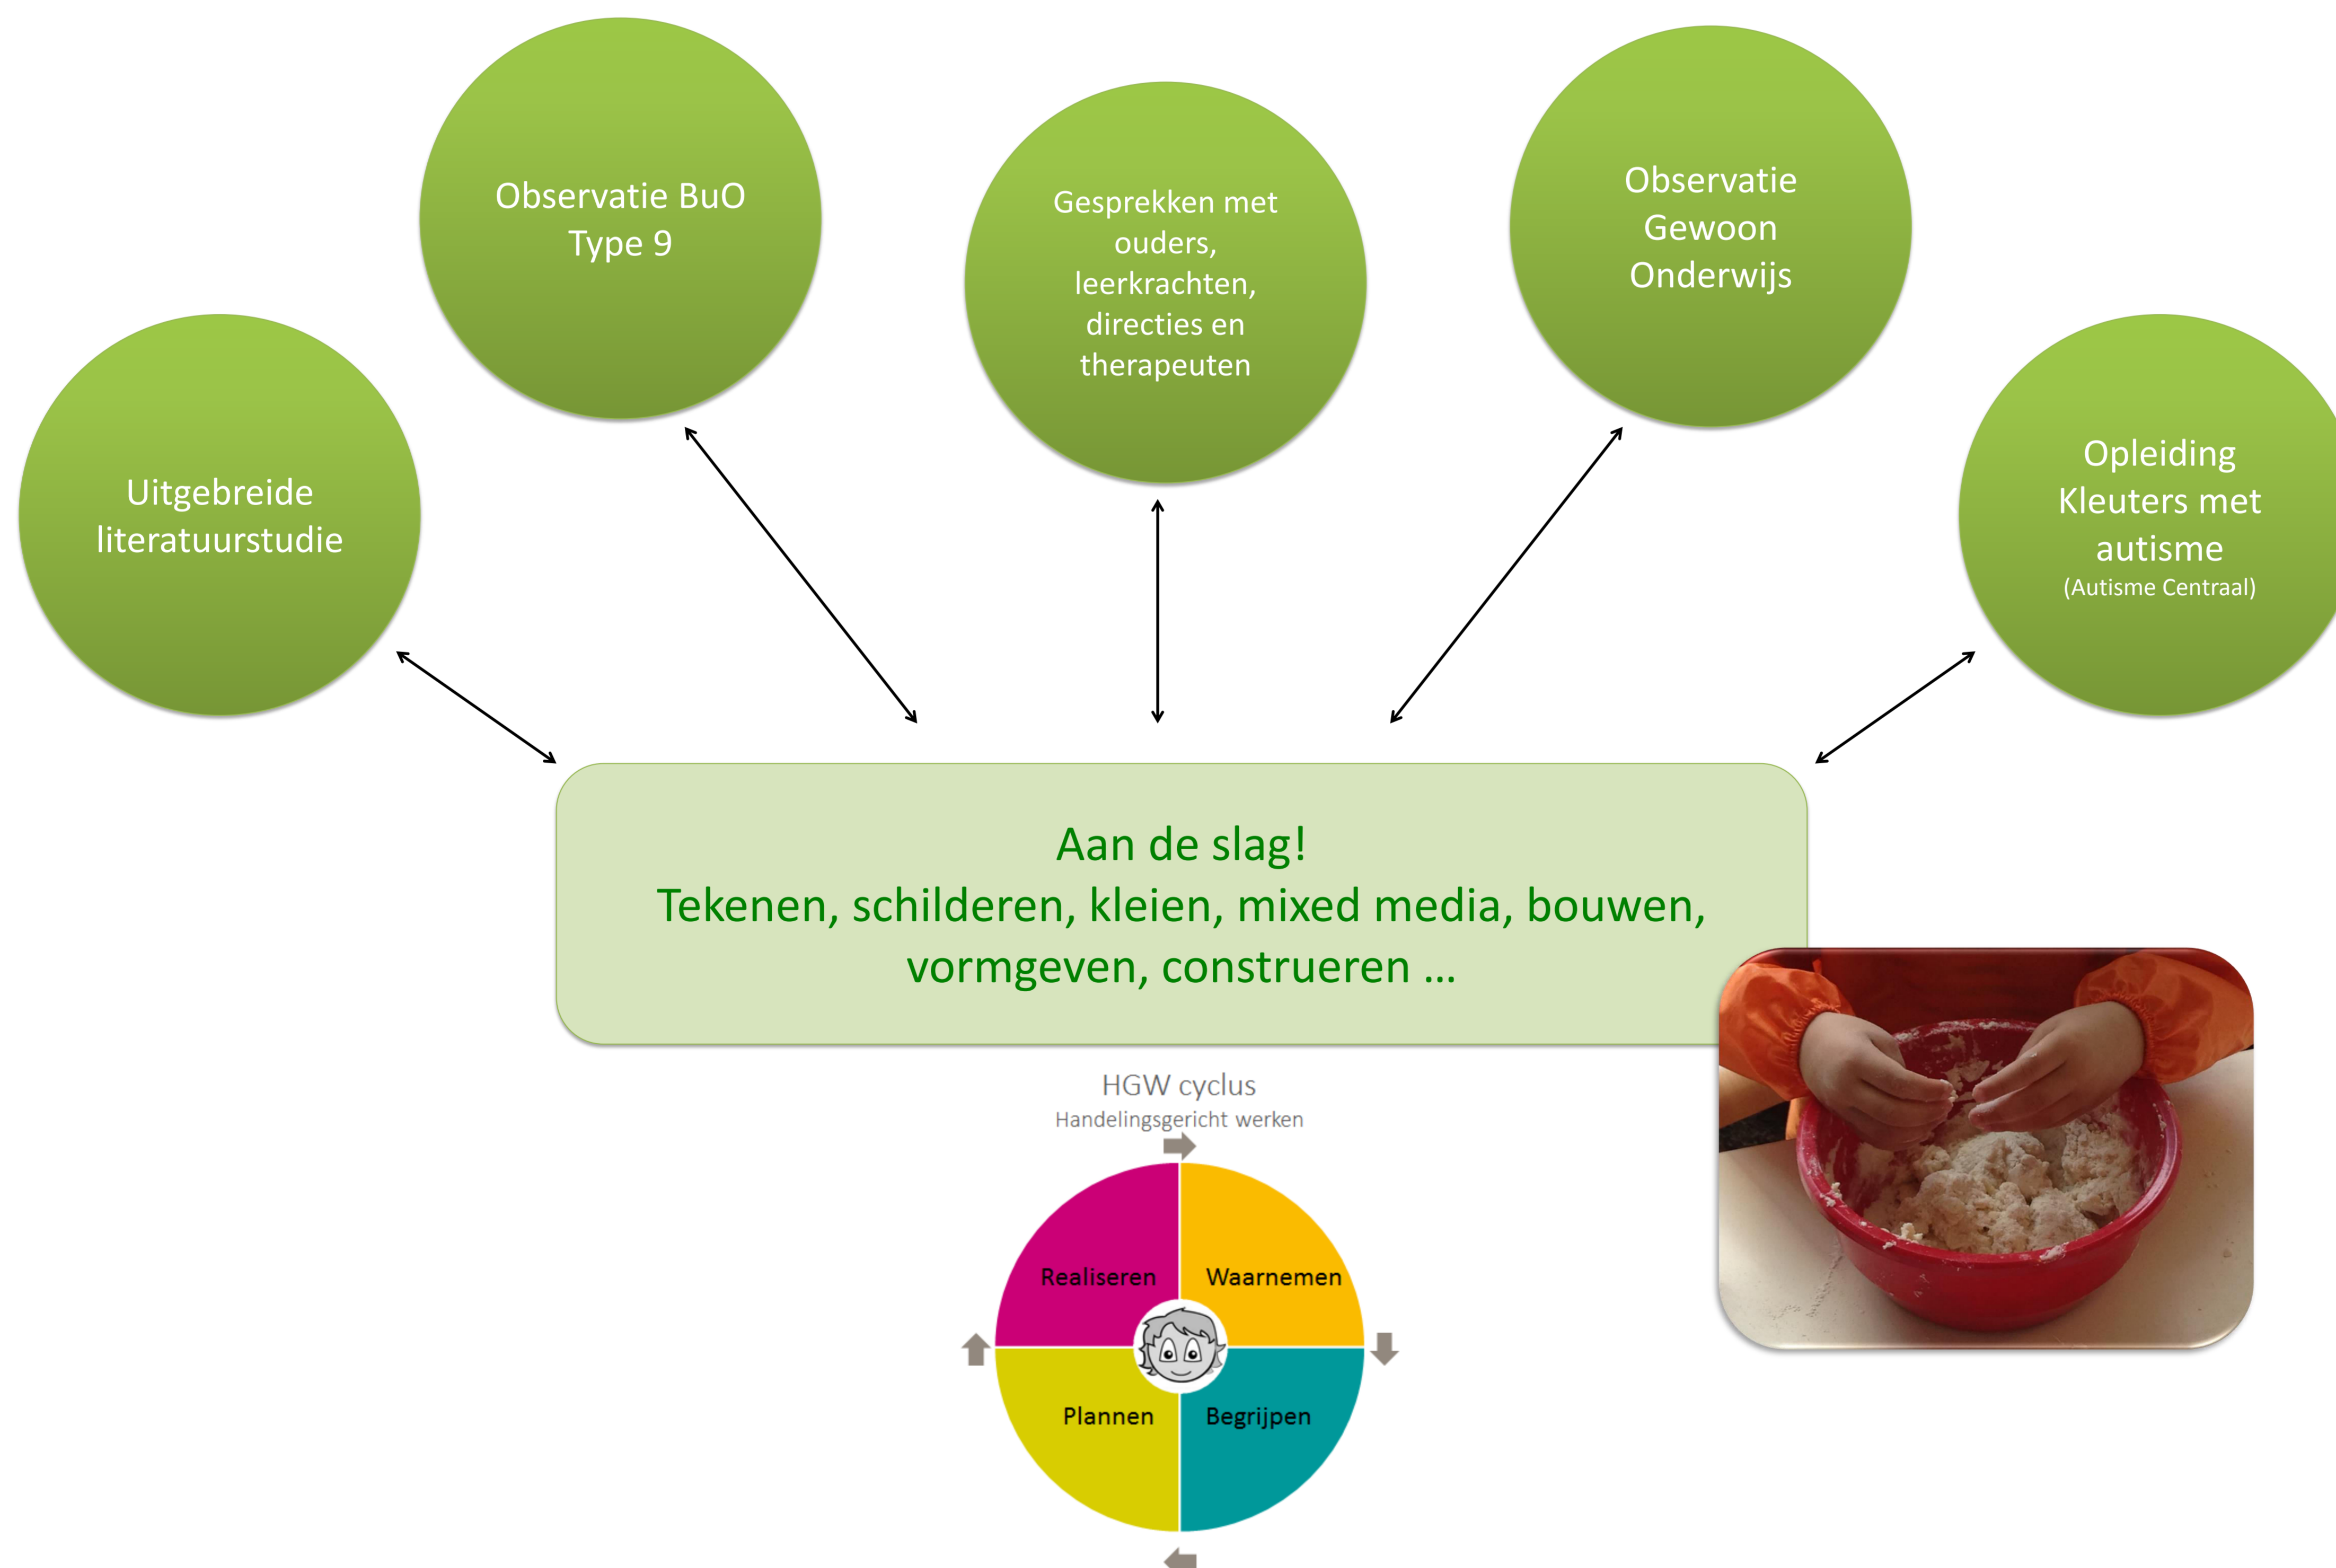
Uitgebreide literatuurstudie

Observatie BuO Type 9

Gesprekken met ouders, leerkrachten, directies en therapeuten

Observatie Gewoon Onderwijs

Opleiding Kleuters met autisme
(Autisme Centraal)

Aan de slag!
Tekenen, schilderen, kleien, mixed media, bouwen, vormgeven, construeren …

HGW cyclus
Handelingsgericht werken

Realiseren
Waarnemen
Plannen
Begrijpen